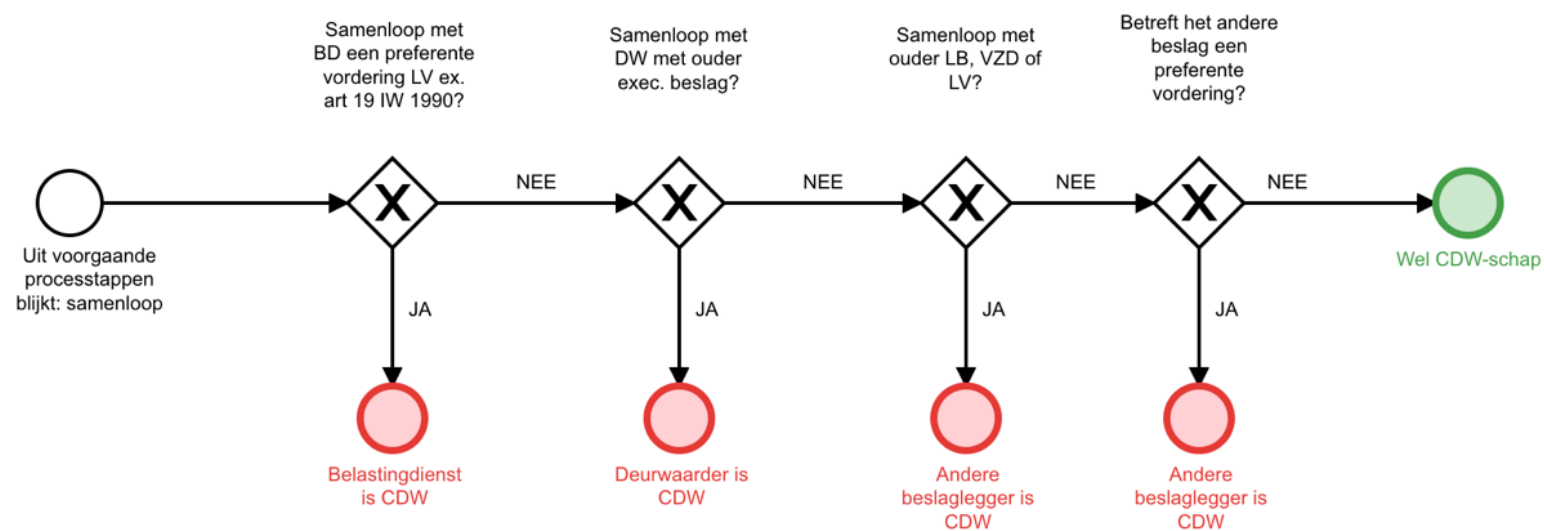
Uit voorgaande processtappen blijkt: samenloop

Samenloop met BD een preferente vordering LV ex. art 19 IW 1990?

X

JA

Belastingdienst is CDW

NEE

Samenloop met DW met ouder exec. beslag?

X

JA

Deurwaarder is CDW

NEE

Samenloop met ouder LB, VZD of LV?

X

JA

Andere beslaglegger is CDW

NEE

Betreft het andere beslag een preferente vordering?

X

JA

Andere beslaglegger is CDW

NEE

Wel CDW-schap